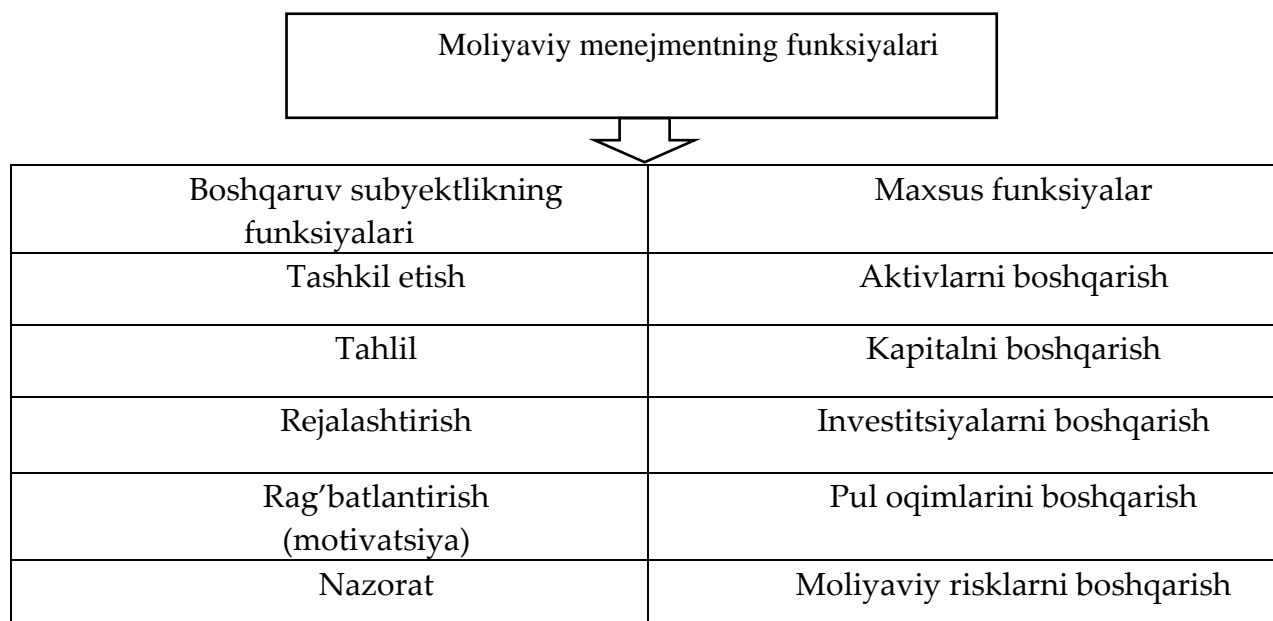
Moliyaviy menejmentning funksiyalari

| Boshqaruv subyektlikning funksiyalari | Maxsus funksiyalar |
|---|---|
| Tashkil etish | Aktivlarni boshqarish |
| Tahlil | Kapitalni boshqarish |
| Rejalashtirish | Investitsiyalarni boshqarish |
| Rag’batlantirish (motivatsiya) | Pul oqimlarini boshqarish |
| Nazorat | Moliyaviy risklarni boshqarish |